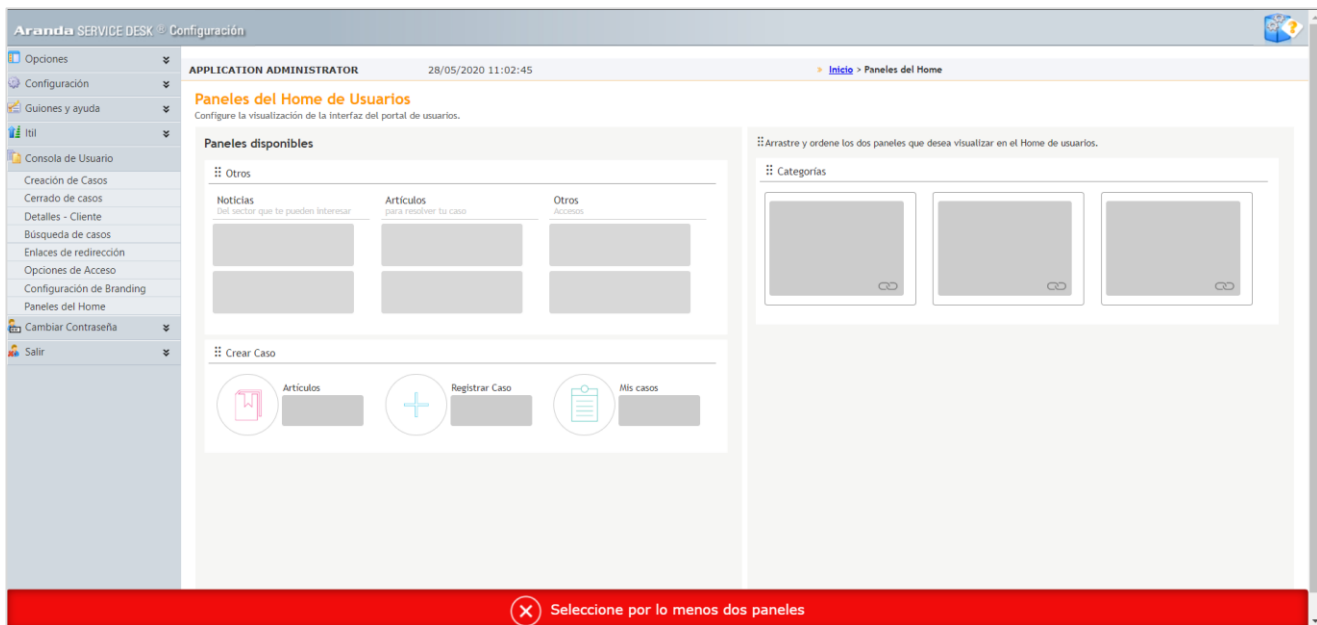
Aranda SERVICE DESK ® Configuración

Opciones
Configuración
Guiones y ayuda
Itil
Consola de Usuario
Creación de Casos
Cerrado de casos
Detalles - Cliente
Búsqueda de casos
Enlaces de redirección
Opciones de Acceso
Configuración de Branding
Paneles del Home
Cambiar Contraseña
Salir

APPLICATION ADMINISTRATOR 28/05/2020 11:02:45

» Inicio > Paneles del Home

Paneles del Home de Usuarios
Configure la visualización de la interfaz del portal de usuarios.

Paneles disponibles

Otros

Noticias
Del sector que te pueden interesar

Artículos
para resolver tu caso

Otros
Accesos

Crear Caso

Artículos

Registrar Caso

Mis casos

Arrastre y ordene los dos paneles que desea visualizar en el Home de usuarios.

Categorías

Seleccione por lo menos dos paneles